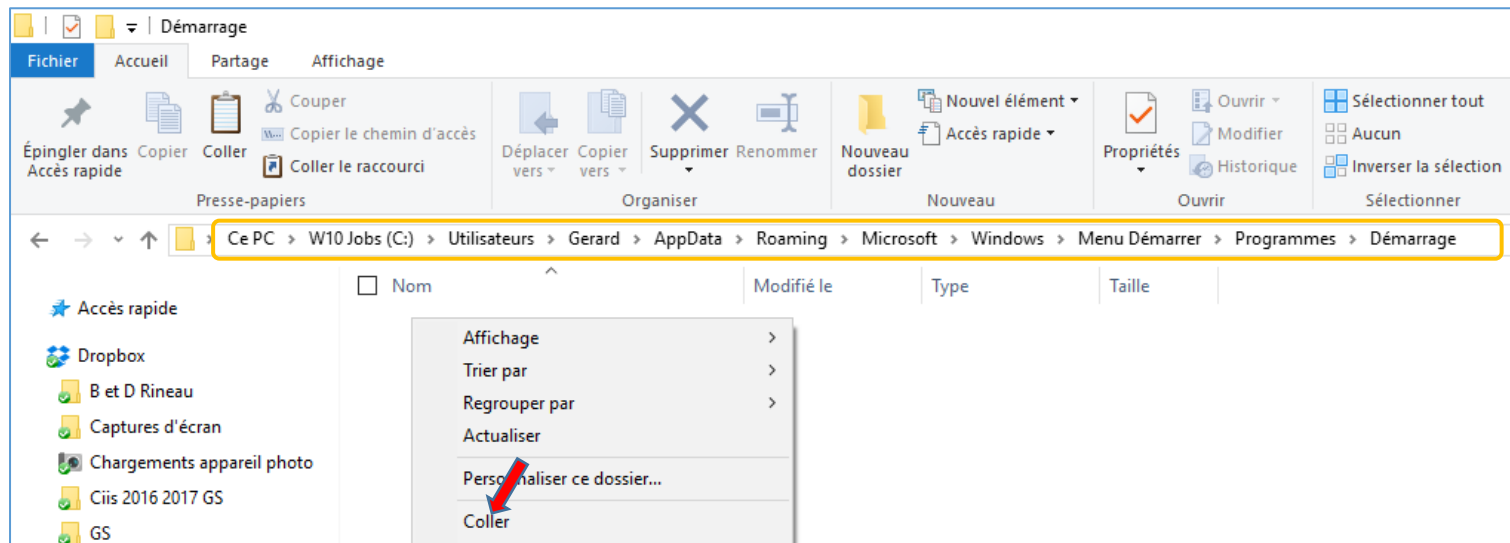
Démarrage

Fichier | Accueil | Partage | Affichage

Épingler dans Accès rapide
Copier
Coller
Couper
Copier le chemin d'accès
Coller le raccourci
Presse-papiers

Déplacer vers
Copier vers
Supprimer
Renommer
Organiser

Nouveau dossier
Nouvel élément
Accès rapide
Nouveau

Propriétés
Ouvrir
Modifier
Historique
Ouvrir

Sélectionner tout
Aucun
Inverser la sélection
Sélectionner

Ce PC > W10 Jobs (C:) > Utilisateurs > Gerard > AppData > Roaming > Microsoft > Windows > Menu Démarrer > Programmes > Démarrage

Nom | Modifié le | Type | Taille

Accès rapide
Dropbox
B et D Rineau
Captures d'écran
Chargements appareil photo
Ciis 2016 2017 GS
GS

Affichage
Trier par
Regrouper par
Actualiser
Personnaliser ce dossier...
Coller